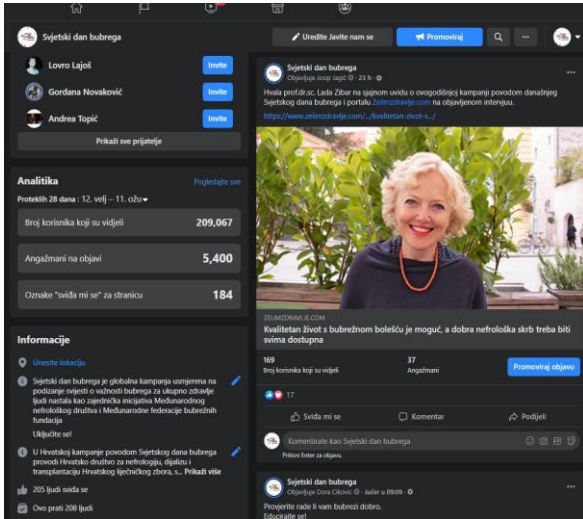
Svjetski dan bubrega

Uredite Javite nam se

Promoviraj

Lovro Lajoš Invite

Gordana Novaković Invite

Andrea Topić Invite

Prikaži sve prijatelje

Analitika

Pogledajte sve

Proteklih 28 dana : 12. velj – 11. ožu

Broj korisnika koji su vidjeli 209,067

Angažmani na objavi 5,400

Oznake "sviđa mi se" za stranicu 184

Informacije

Unesite lokaciju

Svjetski dan bubrega je globalna kampanja usmjerena na podizanje svijesti o važnosti bubrega za ukupno zdravlje ljudi nastala kao zajednička inicijativa Međunarodnog nefrološkog društva i Međunarodne federacije bubrežnih fundacija

Uključite se!

U Hrvatskoj kampanje povodom Svjetskog dana bubrega provodi Hrvatsko društvo za nefrologiju, dijalizu i transplantaciju Hrvatskog liječničkog zbora, s... Prikaži više

205 ljudi sviđa se

Ovo prati 208 ljudi

Svjetski dan bubrega
Objavljuje Josip Jagić · 23 h ·

Hvala prof.dr.sc. Lada Zibar na sjajnom uvidu o ovogodišnjoj kampanji povodom današnjeg Svjetskog dana bubrega i portalu Zelimzdravlje.com na objavljenom intervjuu.

https://www.zelimzdravlje.com/.../kvalitetan-zivot-s.../

ZELIMZDRAVLJE.COM
Kvalitetan život s bubrežnom bolešću je moguć, a dobra nefrološka skrb treba biti svima dostupna

169 Broj korisnika koji su vidjeli

37 Angažmani

Promoviraj objavu

17

Sviđa mi se Komentar Podijeli

Komentirajte kao Svjetski dan bubrega

Pritisni Enter za objavu.

Svjetski dan bubrega
Objavljuje Dora Cikovic · Jučer u 09:09 ·

Provjerite rade li vam bubrezi dobro.
Educirajte se!